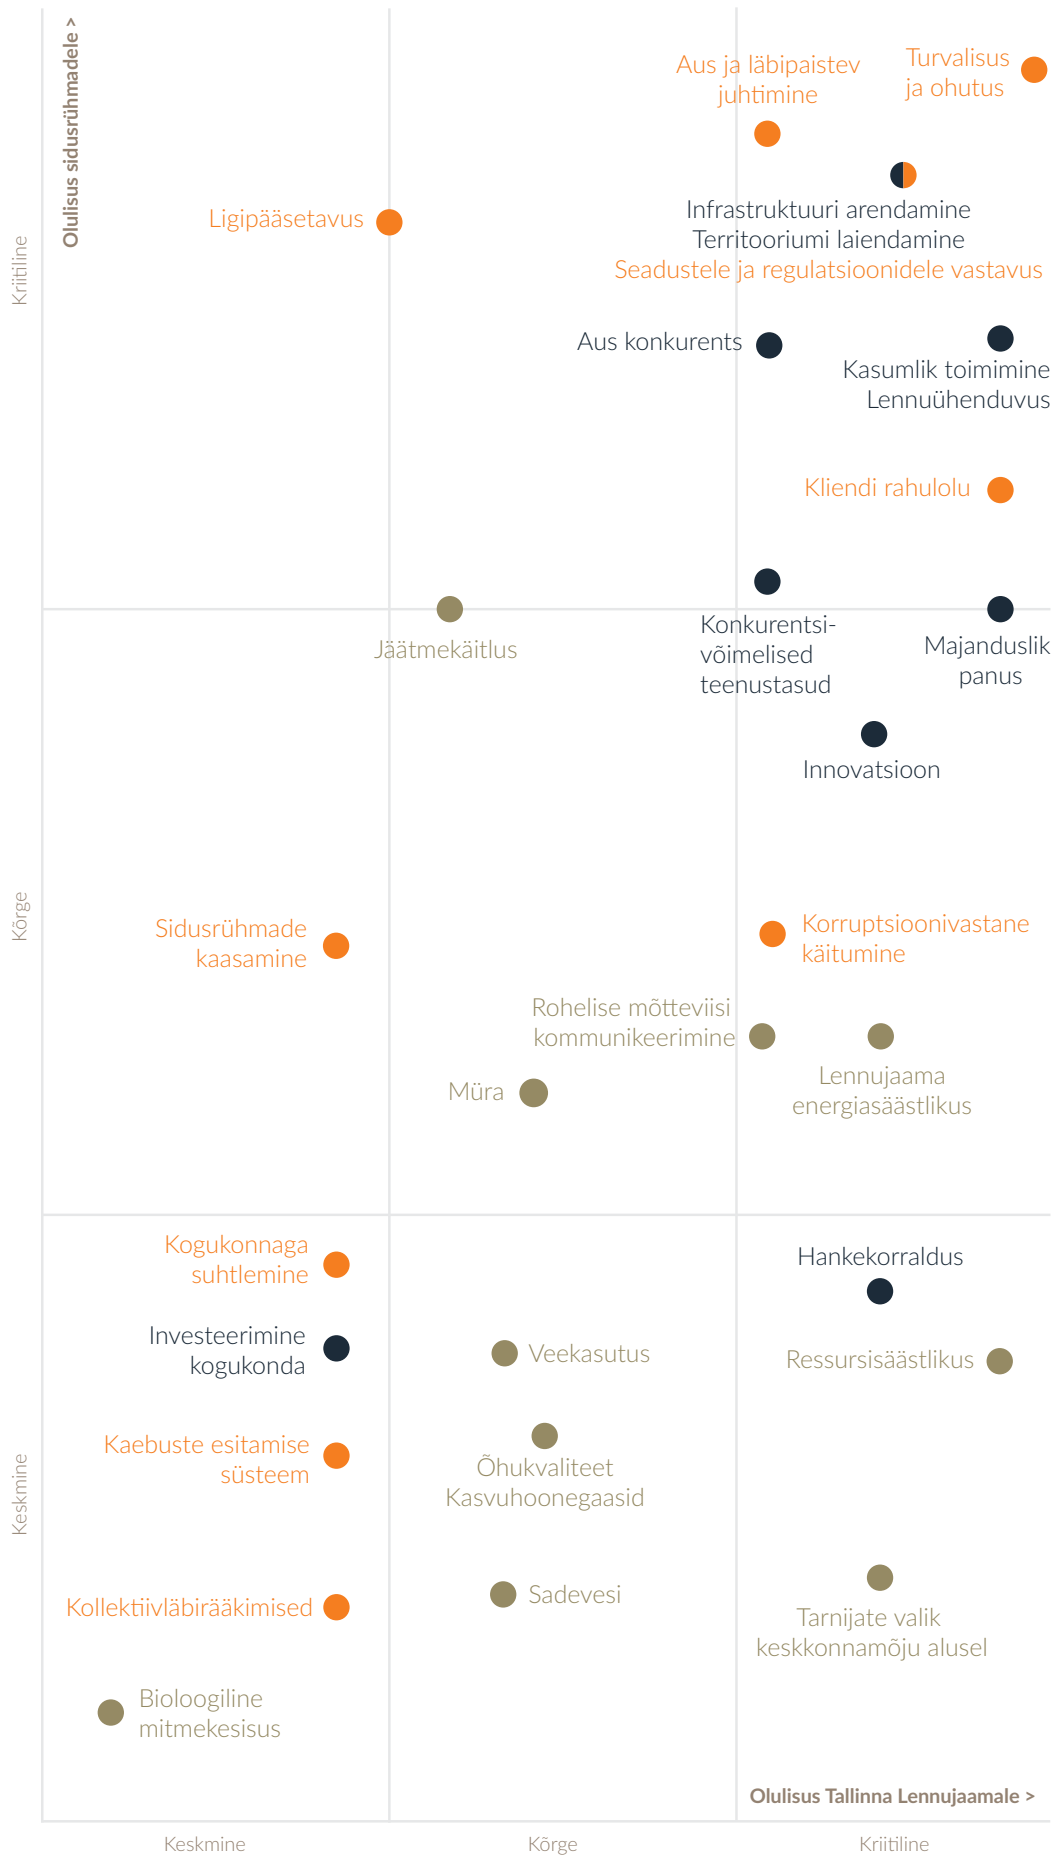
Olulisus sidusrühmadele >

Kriitiline

Aus ja läbipaistev juhtimine

Turvalisus ja ohutus

Ligipääsetavus

Infrastruktuuri arendamine
Territooriumi laiendamine
Seadustele ja regulatsioonidele vastavus

Aus konkurents

Kasumlik toimimine
Lennuühenduvus

Kliendi rahulolu

Jäätmekäitlus

Konkurentsivõimelised teenustasud

Majanduslik panus

Innovatsioon

Kõrge

Sidusrühmade kaasamine

Korruptsioonivastane käitumine

Rohelise mõtteviisi kommunikeerimine

Müra

Lennujaama energiasäästlikus

Kogukonnaga suhtlemine

Hankekorraldus

Investeerimine kogukonda

Veekasutus

Ressursisäästlikus

Keskmine

Kaebuste esitamise süsteem

Õhukvaliteet
Kasvuhoonegaasid

Kollektiivläbirääkimised

Sadevesi

Tarnijate valik keskkonnamõju alusel

Bioloogiline mitmekesisus

Olulisus Tallinna Lennujaamale >

Keskmine

Kõrge

Kriitiline